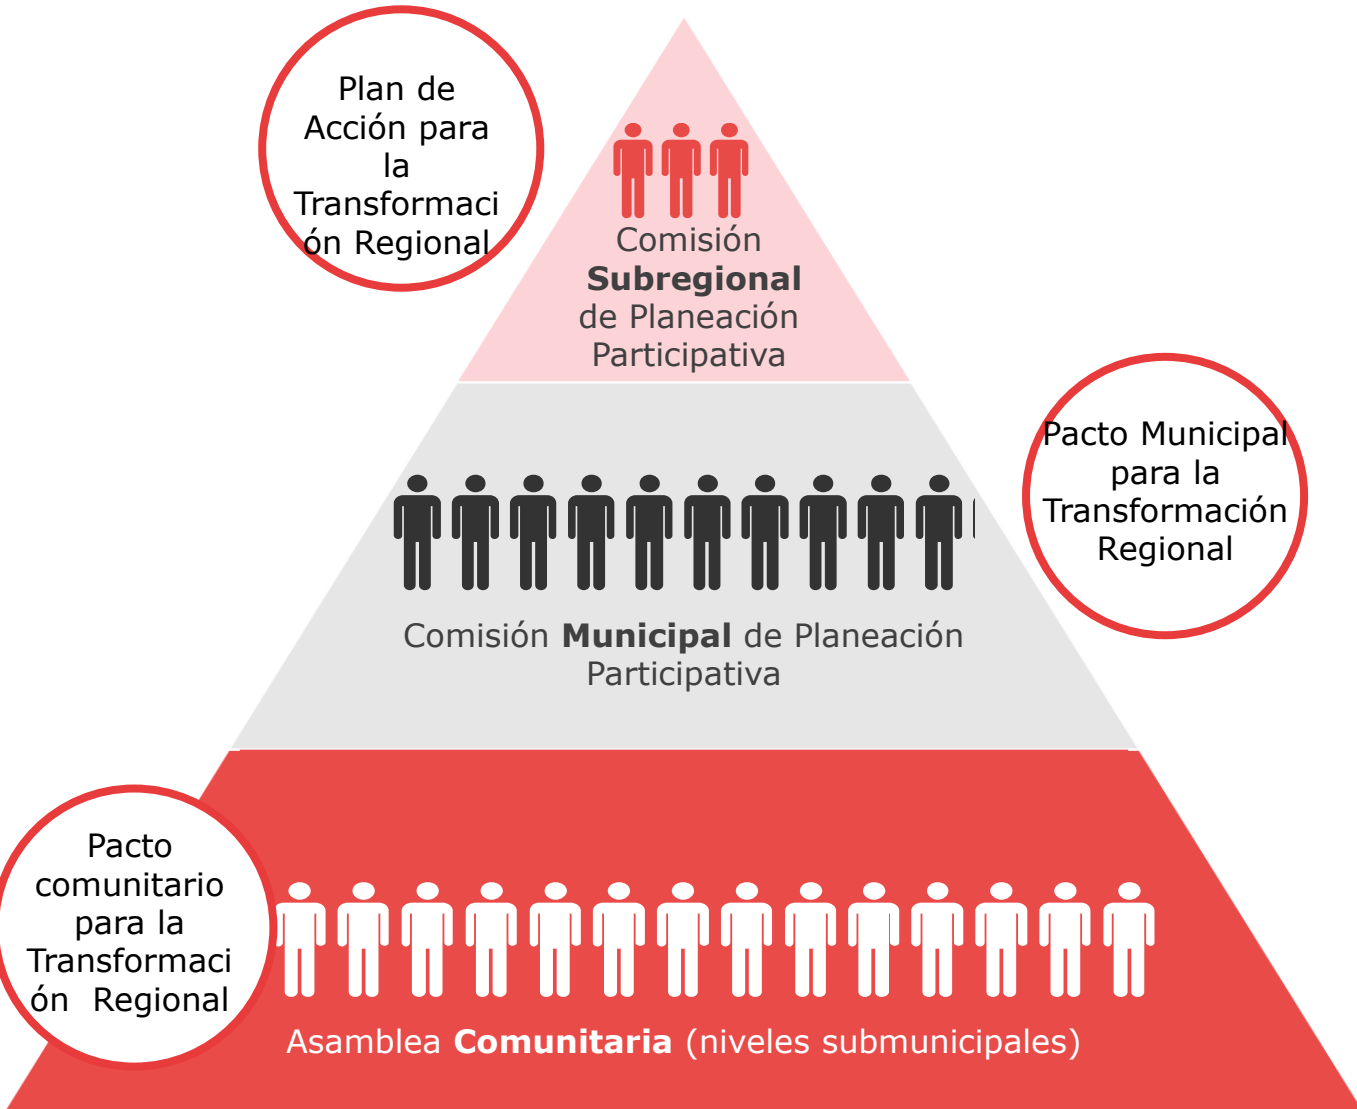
Plan de Acción para la Transformaci ón Regional

Comisión **Subregional** de Planeación Participativa

Pacto Municipal para la Transformación Regional

Comisión **Municipal** de Planeación Participativa

Pacto comunitario para la Transformaci ón Regional

Asamblea **Comunitaria** (niveles submunicipales)